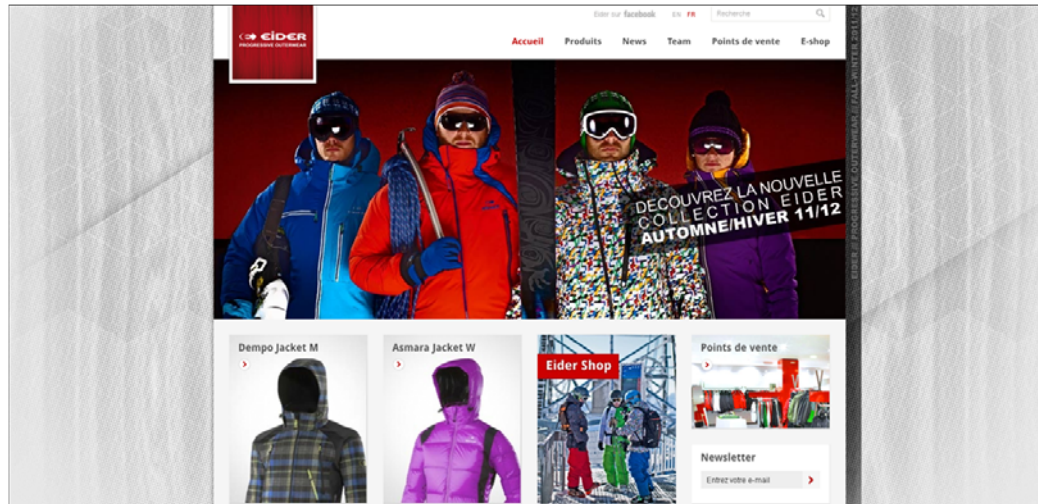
EIDER
PROGRESSIVE OUTERWEAR

Eider sur facebook EN FR Recherche

Accueil Produits News Team Points de vente E-shop

DECOUVREZ LA NOUVELLE COLLECTION EIDER AUTOMNE/HIVER 11/12

EIDER // PROGRESSIVE OUTERWEAR // FALL-WINTER 2011/12

Dempo Jacket M

Asmara Jacket W

Eider Shop

Points de vente

Newsletter

Entrez votre e-mail